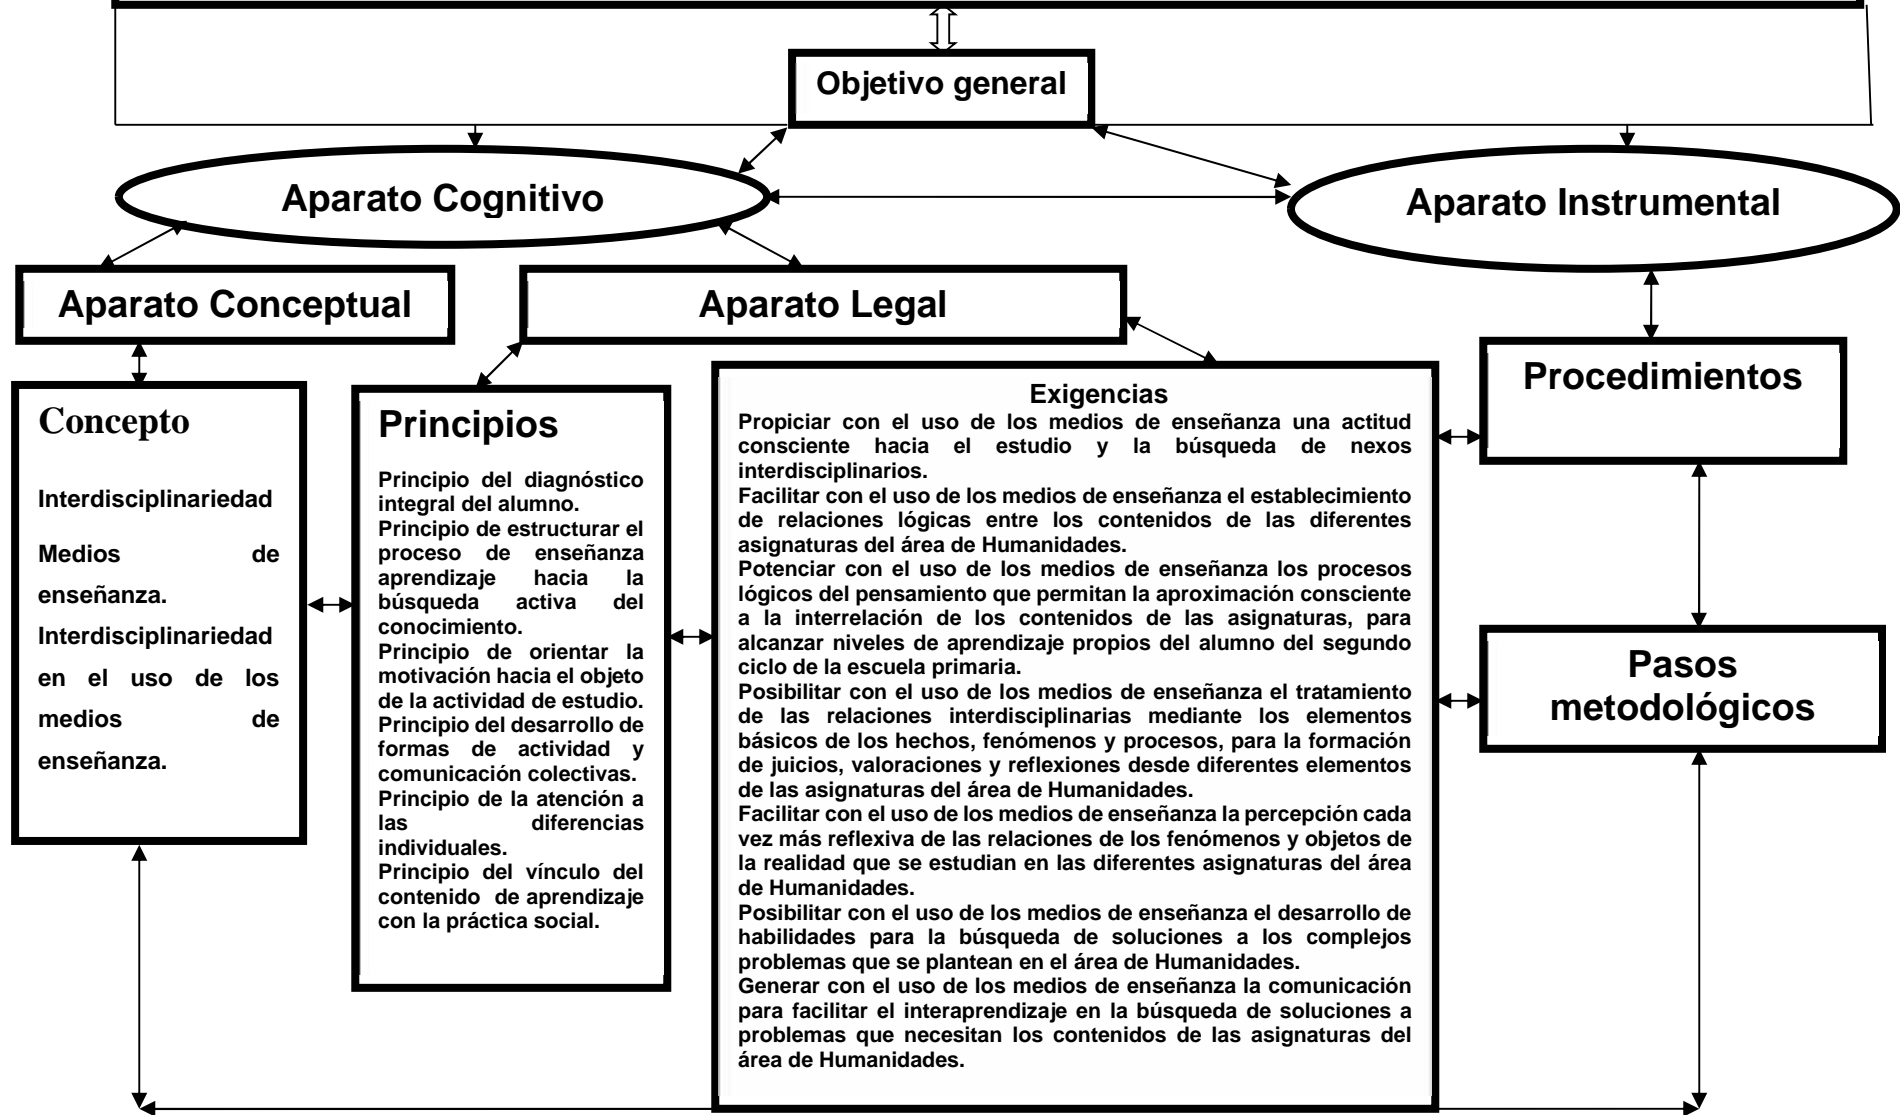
Objetivo general

Aparato Cognitivo

Aparato Instrumental

Aparato Conceptual

Aparato Legal

Procedimientos

Concepto

Interdisciplinariedad

Medios de enseñanza.

Interdisciplinariedad en el uso de los medios de enseñanza.

Principios

Principio del diagnóstico integral del alumno.
Principio de estructurar el proceso de enseñanza aprendizaje hacia la búsqueda activa del conocimiento.
Principio de orientar la motivación hacia el objeto de la actividad de estudio.
Principio del desarrollo de formas de actividad y comunicación colectivas.
Principio de la atención a las diferencias individuales.
Principio del vínculo del contenido de aprendizaje con la práctica social.

Exigencias
Propiciar con el uso de los medios de enseñanza una actitud consciente hacia el estudio y la búsqueda de nexos interdisciplinarios.
Facilitar con el uso de los medios de enseñanza el establecimiento de relaciones lógicas entre los contenidos de las diferentes asignaturas del área de Humanidades.
Potenciar con el uso de los medios de enseñanza los procesos lógicos del pensamiento que permitan la aproximación consciente a la interrelación de los contenidos de las asignaturas, para alcanzar niveles de aprendizaje propios del alumno del segundo ciclo de la escuela primaria.
Posibilitar con el uso de los medios de enseñanza el tratamiento de las relaciones interdisciplinarias mediante los elementos básicos de los hechos, fenómenos y procesos, para la formación de juicios, valoraciones y reflexiones desde diferentes elementos de las asignaturas del área de Humanidades.
Facilitar con el uso de los medios de enseñanza la percepción cada vez más reflexiva de las relaciones de los fenómenos y objetos de la realidad que se estudian en las diferentes asignaturas del área de Humanidades.
Posibilitar con el uso de los medios de enseñanza el desarrollo de habilidades para la búsqueda de soluciones a los complejos problemas que se plantean en el área de Humanidades.
Generar con el uso de los medios de enseñanza la comunicación para facilitar el interaprendizaje en la búsqueda de soluciones a problemas que necesitan los contenidos de las asignaturas del área de Humanidades.

Pasos metodológicos